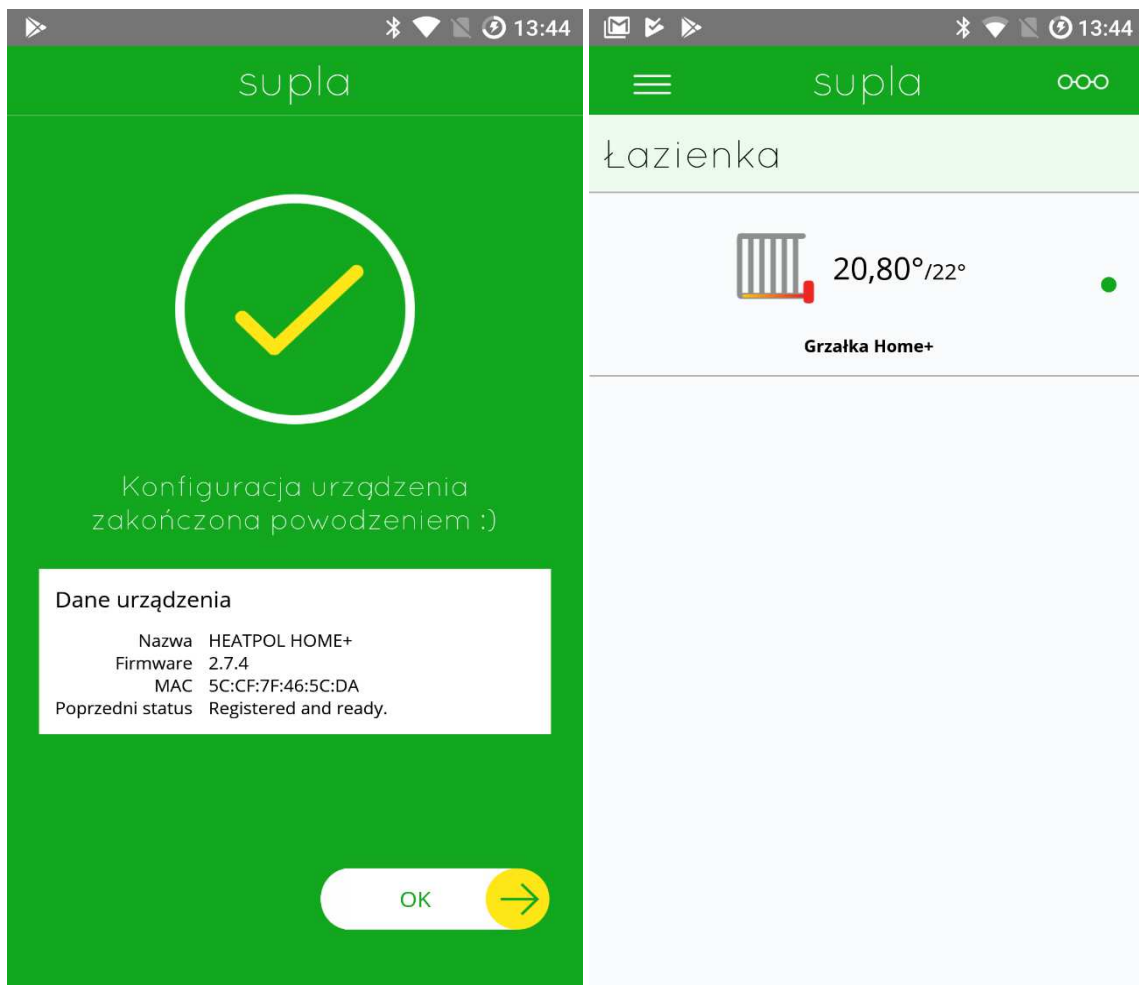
13:44

supla

Konfiguracja urządzenia zakończona powodzeniem :)

Dane urządzenia

| | |
|---|---|
| Nazwa | HEATPOL HOME+ |
| Firmware | 2.7.4 |
| MAC | 5C:CF:7F:46:5C:DA |
| Poprzedni status | Registered and ready. |

OK

13:44

supla

Łazienka

20,80°/22°

Grzałka Home+